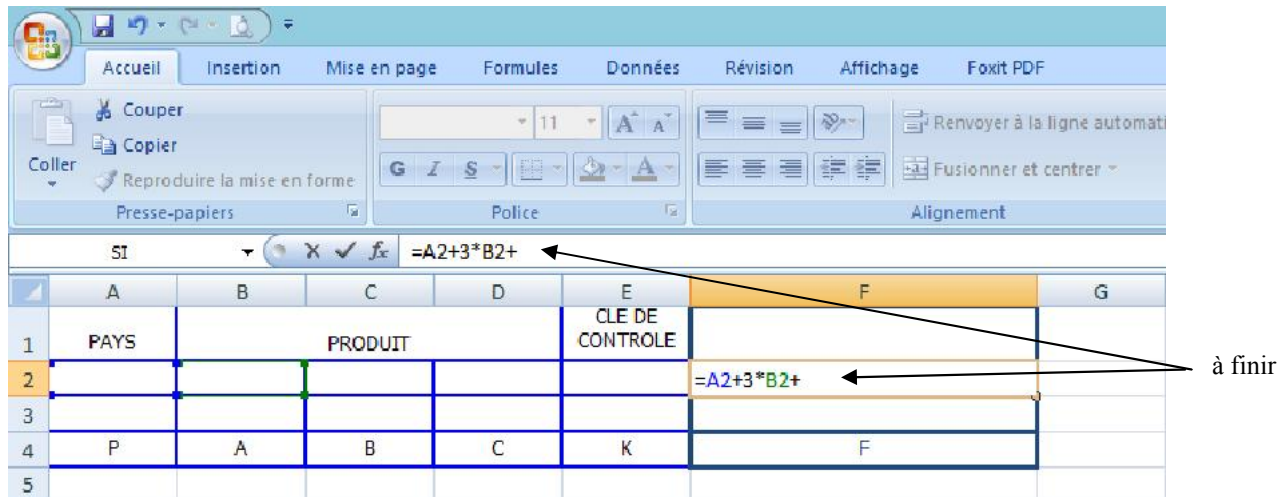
Accueil Insertion Mise en page Formules Données Révision Affichage Foxit PDF

Couper
Copier
Coller
Reproduire la mise en forme
Presse-papiers

11
G I S
Police

Renvoyer à la ligne automati
Fusionner et centrer
Alignement

SI
$f_x$ =A2+3*B2+

| | A | B | C | D | E | F | G |
|---|---|---|---|---|---|---|---|
| 1 | PAYS | PRODUIT | | | CLE DE CONTROLE | | |
| 2 | | | | | | =A2+3*B2+ | |
| 3 | | | | | | | |
| 4 | P | A | B | C | K | F | |
| 5 | | | | | | | |

à finir